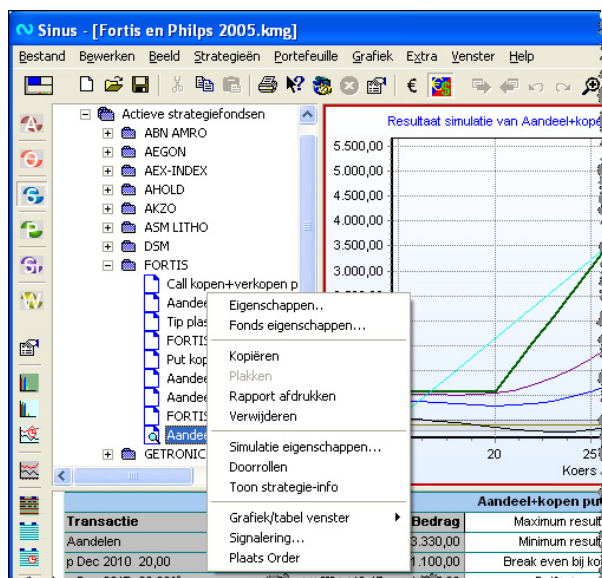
Sinus - [Fortis en Philps 2005.kmg]

Bestand Bewerken Beeld Strategieën Portefeuille Grafiek Extra Venster Help

€

Actieve strategiefondsen
ABN AMRO
AEGON
AEX-INDEX
AHOLD
AKZO
ASM LITHO
DSM
FORTIS
Call kopen+verkopen p
Aandee
Tip plas
FORTIS
Put kop
Aandee
Aandee
FORTIS
Aandee
GETRONIC

Eigenschappen..
Fonds eigenschappen...
Kopiëren
Plakken
Rapport afdrukken
Verwijderen
Simulatie eigenschappen...
Doorrollen
Toon strategie-info
Grafiek/tabel venster
Signalering...
Plaats Order

Resultaat simulatie van Aandeel+kope

5.500,00
5.000,00
4.500,00
4.000,00
3.500,00
3.000,00

20
25
Koers

Aandeel+kopen pu

| Transactie | Bedrag | |
|---|---|---|
| Aandelen | 3.330,00 | Minimum result |
| p Dec 2010 20,00 | 1.100,00 | Break even bij ko |

Maximum result